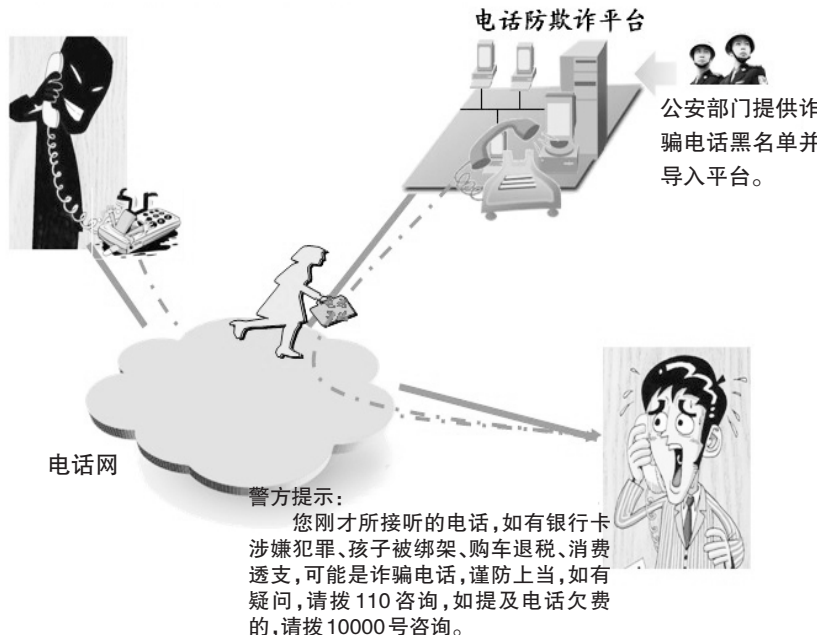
电话防欺诈平台

公安部门提供诈骗电话黑名单并导入平台。

电话网

警方提示：

您刚才所接听的电话，如有银行卡涉嫌犯罪、孩子被绑架、购车退税、消费透支，可能是诈骗电话，谨防上当，如有疑问，请拨110咨询，如提及电话欠费的，请拨10000号咨询。